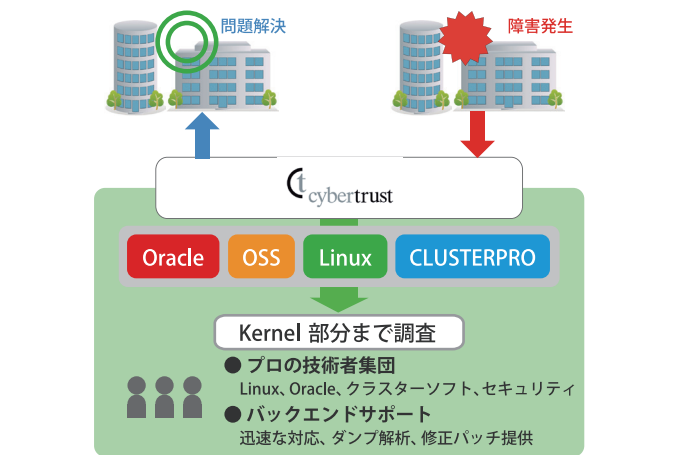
問題解決

障害発生

cybertrust

Oracle

OSS

Linux

CLUSTERPRO

Kernel 部分まで調査

● プロの技術者集団

Linux、Oracle、クラスターソフト、セキュリティ

● バックエンドサポート

迅速な対応、ダンプ解析、修正パッチ提供